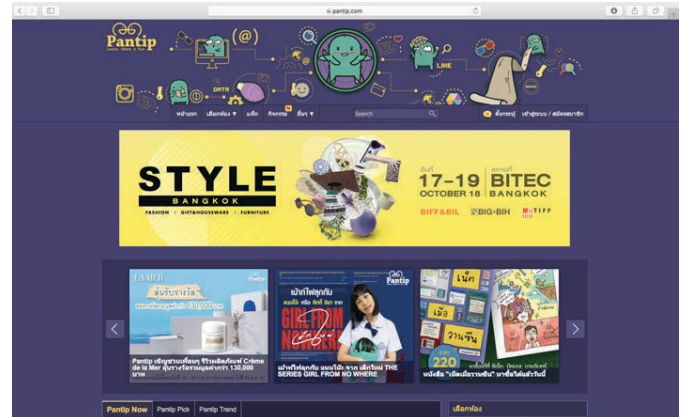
pantip.com

Pantip
Learn, Share & Fun

(@)

DATA

LINE

NEWS

หน้าแรก เลือกห้อง แท็ก กิจกรรม อื่นๆ

Search

ตั้งกระทู้ เข้าสู่ระบบ / สมัครสมาชิก

STYLE
BANGKOK
FASHION | GIFT&HOUSEWARE | FURNITURE

17–19 BITEC
OCTOBER 18 BANGKOK

BIFF&BIL BIG+BIH TIFF

LA MER
Pantip

Pantip เชิญชวนเพื่อนๆ รีวิวผลิตภัณฑ์ Crème de la Mer ลุ้นรางวัลรวมมูลค่ากว่า 130,000 บาท

Pantip
GIRL FROM NOWHERE

เม้าท์ไฟลุกกับ แชมป์-ชิช่า จาก เด็กใหม่ THE SERIES GIRL FROM NO WHERE

Pantip
220
หนังสือ "เม็ดเมื่อวานชีน" หาซื้อได้แล้ววันนี้

Pantip Now Pantip Pick Pantip Trend

เลือกห้อง